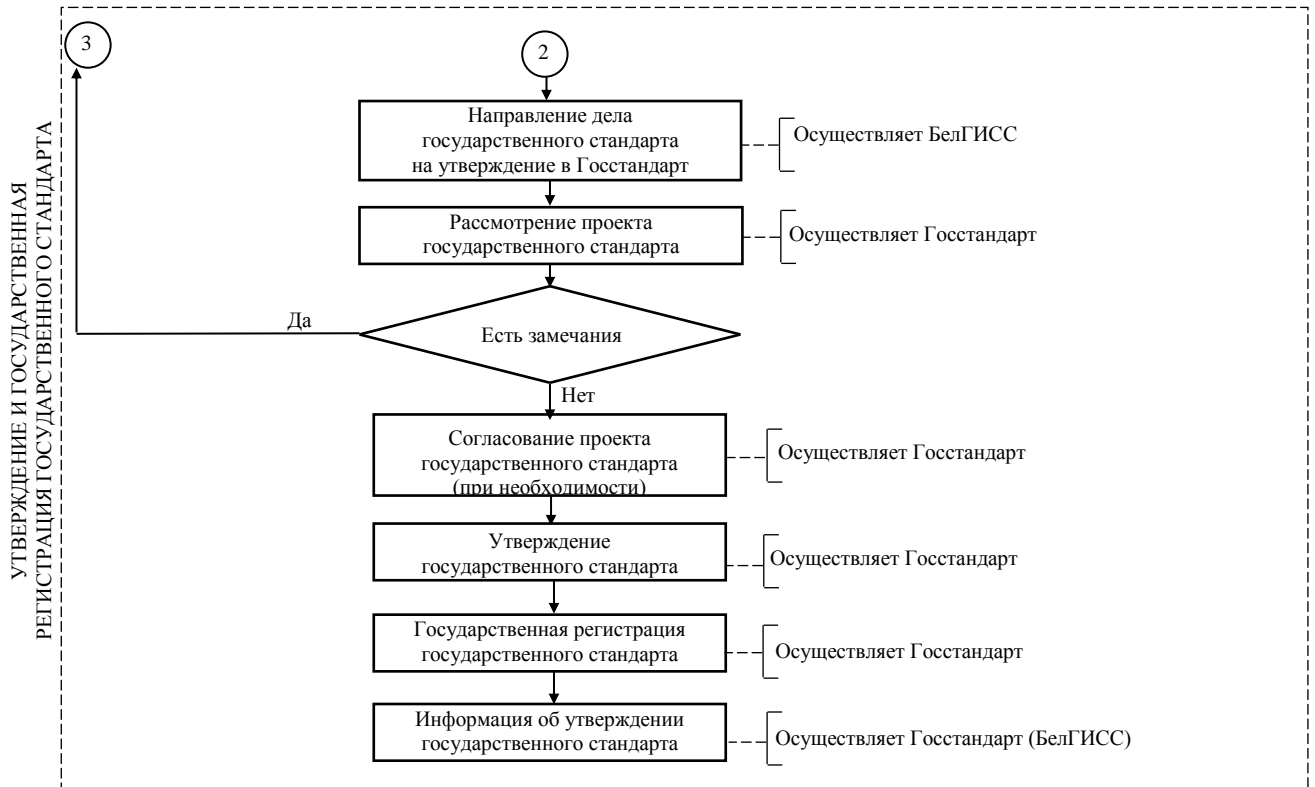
УТВЕРЖДЕНИЕ И ГОСУДАРСТВЕННАЯ РЕГИСТРАЦИЯ ГОСУДАРСТВЕННОГО СТАНДАРТА

3

2

Направление дела государственного стандарта на утверждение в Госстандарт

Осуществляет БелГИСС

Рассмотрение проекта государственного стандарта

Осуществляет Госстандарт

Да

Есть замечания

Нет

Согласование проекта государственного стандарта (при необходимости)

Осуществляет Госстандарт

Утверждение государственного стандарта

Осуществляет Госстандарт

Государственная регистрация государственного стандарта

Осуществляет Госстандарт

Информация об утверждении государственного стандарта

Осуществляет Госстандарт (БелГИСС)